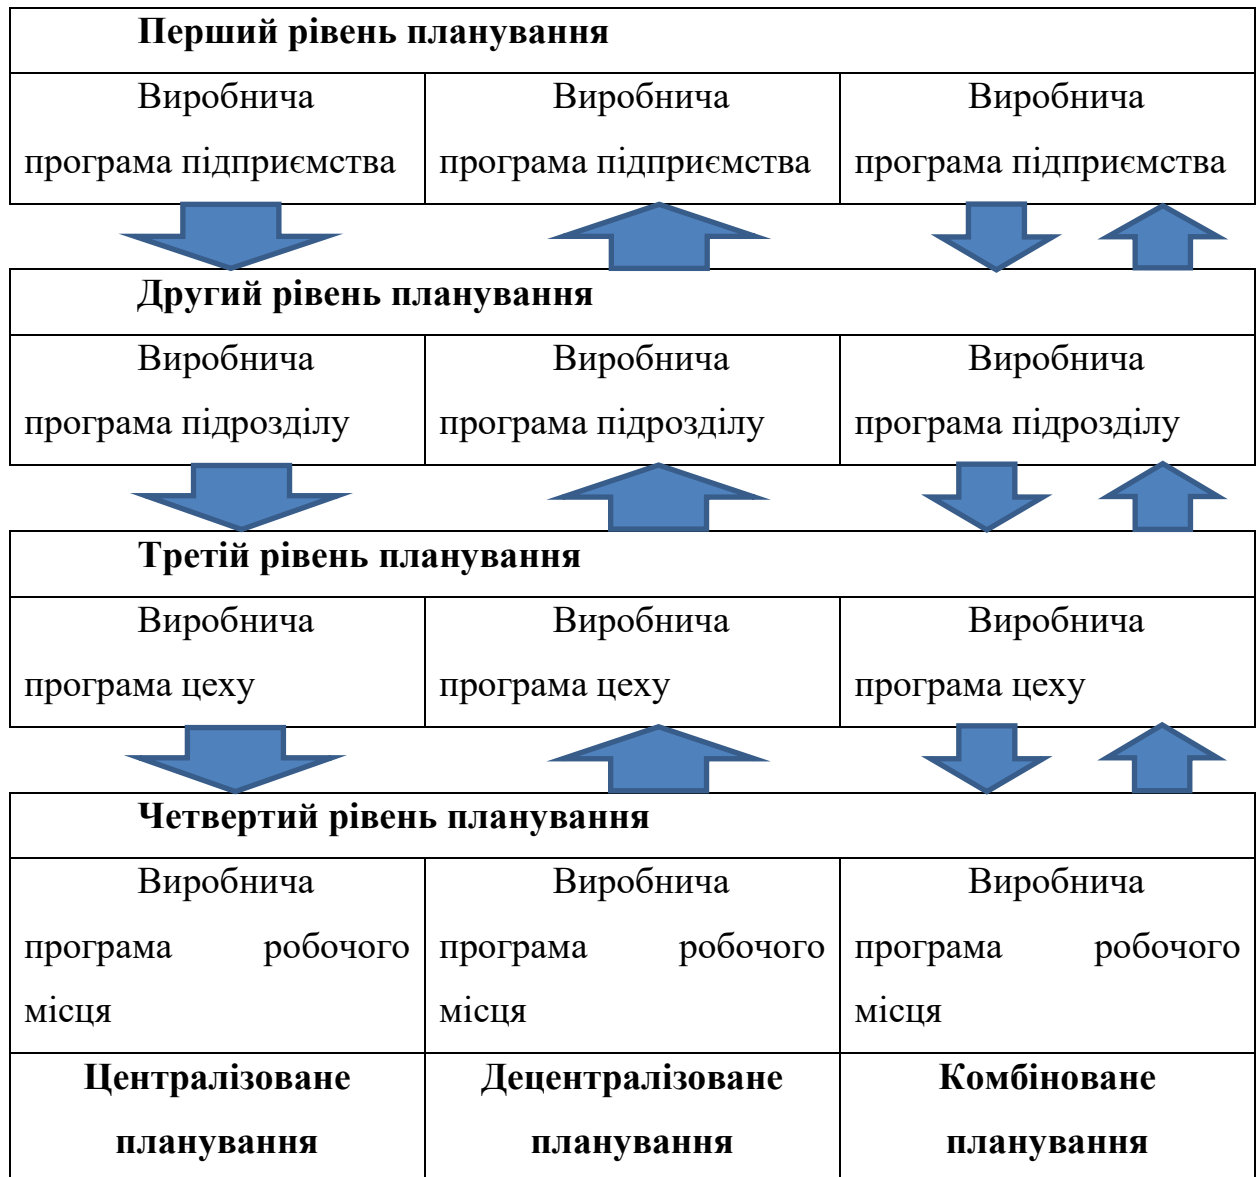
**Перший рівень планування**

| Виробнича програма підприємства | Виробнича програма підприємства | Виробнича програма підприємства |
|---|---|---|

**Другий рівень планування**

| Виробнича програма підрозділу | Виробнича програма підрозділу | Виробнича програма підрозділу |
|---|---|---|

**Третій рівень планування**

| Виробнича програма цеху | Виробнича програма цеху | Виробнича програма цеху |
|---|---|---|

**Четвертий рівень планування**

| Виробнича програма робочого місця | Виробнича програма робочого місця | Виробнича програма робочого місця |
|---|---|---|
| **Централізоване планування** | **Децентралізоване планування** | **Комбіноване планування** |